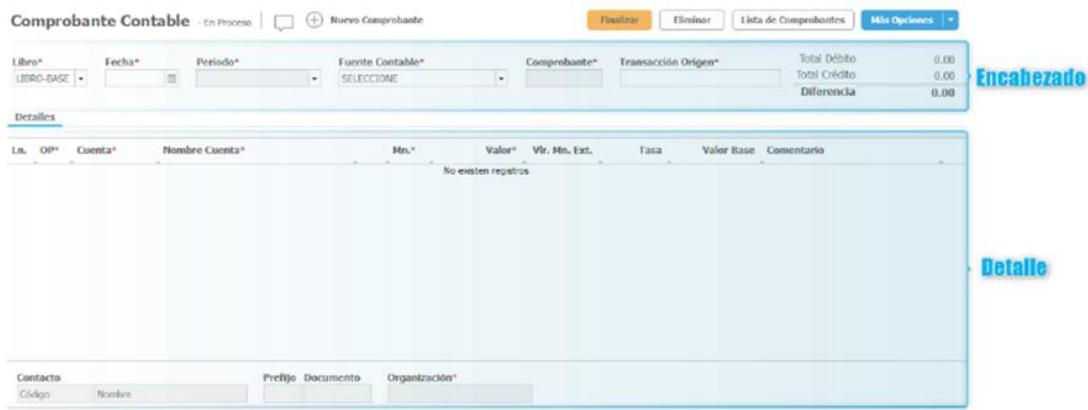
Comprobante Contable - En Proceso

Nuevo Comprobante

Finalizar | Eliminar | Lista de Comprobantes | Mis Opciones

Libro* | Fecha* | Periodo* | Fuente Contable* | Comprobante* | Transacción Origen*

LIBRO-BASE | SELECCIONE

Total Débito 0.00
Total Crédito 0.00
Diferencia 0.00

Encabezado

Detalles

| Ln. | OP* | Cuenta* | Nombre Cuenta* | Mn.* | Valor* | Vlr. Mn. Ext. | Tasa | Valor Base | Comentario |
|---|---|---|---|---|---|---|---|---|---|

No existen registros

Detalle

Contacto | Prefijo | Documento | Organización*

Código | Nombre